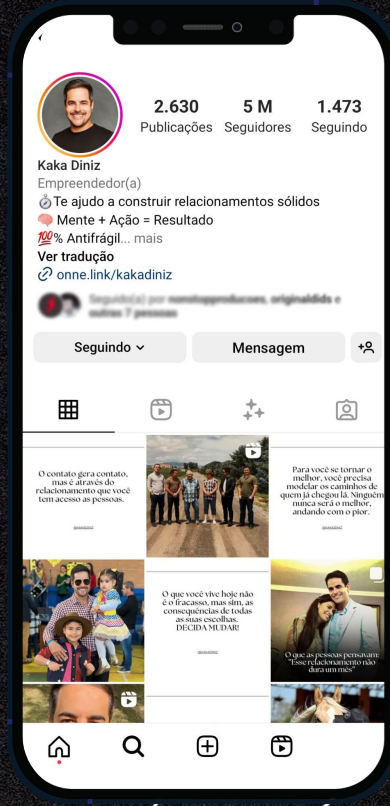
2.630
Publicações

5 M
Seguidores

1.473
Seguindo

Kaka Diniz
Empreendedor(a)
🧭Te ajudo a construir relacionamentos sólidos
🧠 Mente + Ação = Resultado
💯% Antifrágil... mais
Ver tradução
🔗 onne.link/kakadiniz

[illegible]

Seguindo ⌄
Mensagem

O contato gera contato, mas é através do relacionamento que você tem acesso as pessoas.

Para você se tornar o melhor, você precisa modelar os caminhos de quem já chegou lá. Ninguém nunca será o melhor, andando com o pior.

O que você vive hoje não é o fracasso, mas sim, as consequências de todas as suas escolhas. DECIDA MUDAR!

O que as pessoas pensavam: "Esse relacionamento não dura um mês"